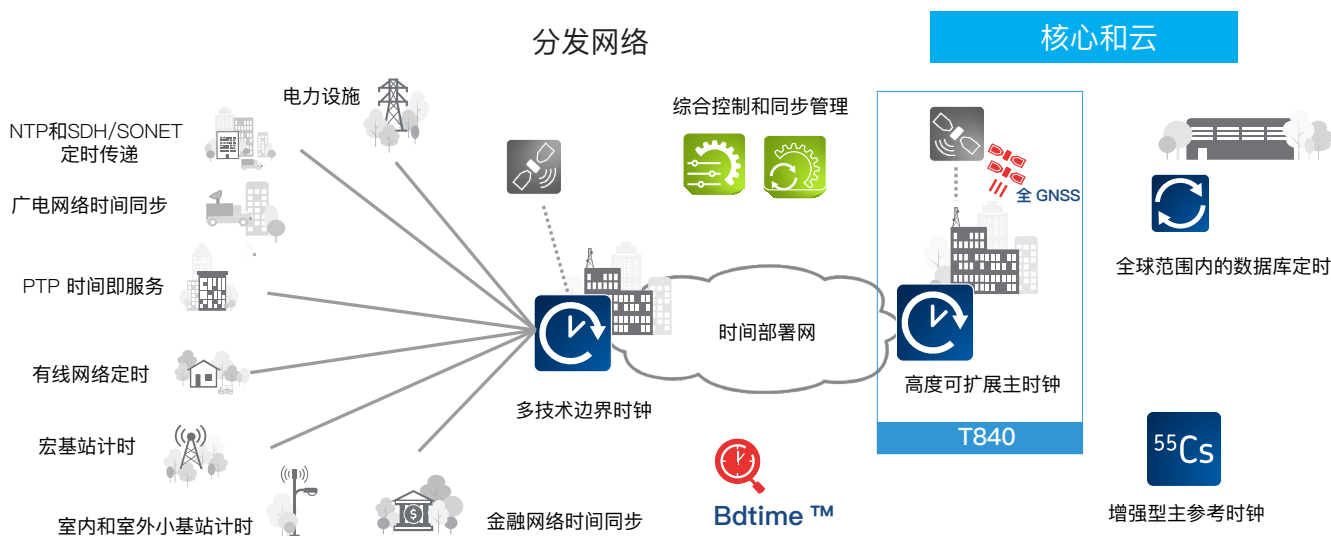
分发网络

核心和云

电力设施

NTP和SDH/SONET定时传递

广电网络时间同步

PTP 时间即服务

有线网络定时

宏基站计时

室内和室外小基站计时

综合控制和同步管理

时间部署网

多技术边界时钟

金融网络时间同步

Bdtime ™

全 GNSS

高度可扩展主时钟

T840

全球范围内的数据库定时

$^{55}Cs$

增强型主参考时钟